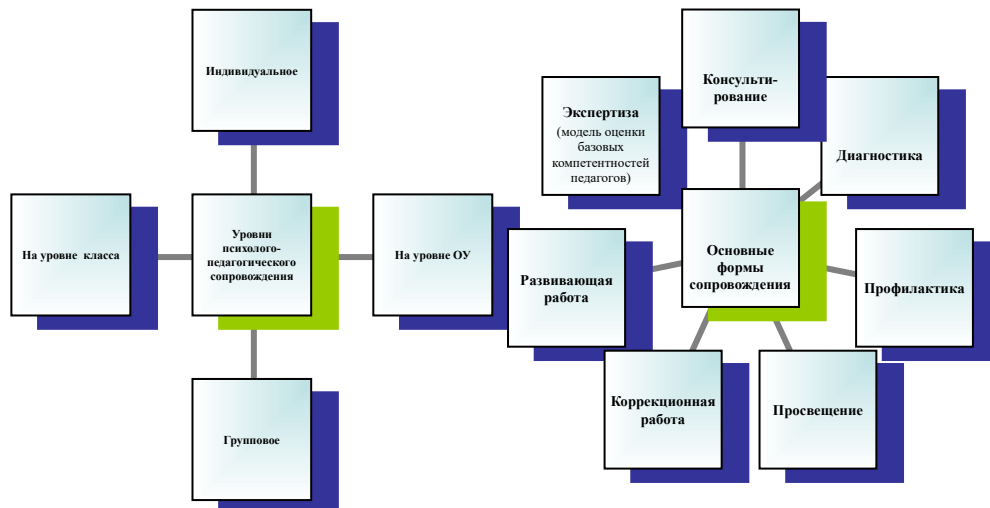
Индивидуальное

На уровне класса

Уровни психолого-педагогического сопровождения

На уровне ОУ

Групповое

Экспертиза
(модель оценки базовых компетентностей педагогов)

Консультирование

Диагностика

Развивающая работа

Основные формы сопровождения

Профилактика

Коррекционная работа

Просвещение